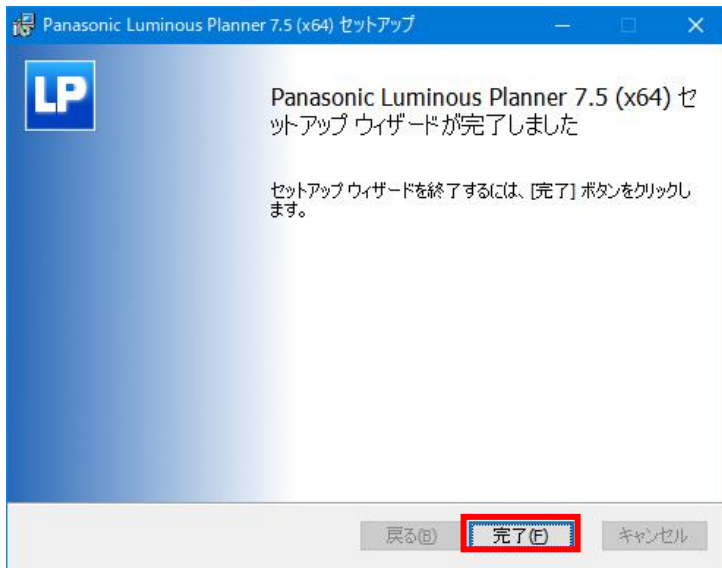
Panasonic Luminous Planner 7.5 (x64) セットアップ

LP

Panasonic Luminous Planner 7.5 (x64) セットアップ ウィザードが完了しました

セットアップ ウィザードを終了するには、[完了] ボタンをクリックします。

戻る(B)
完了(F)
キャンセル